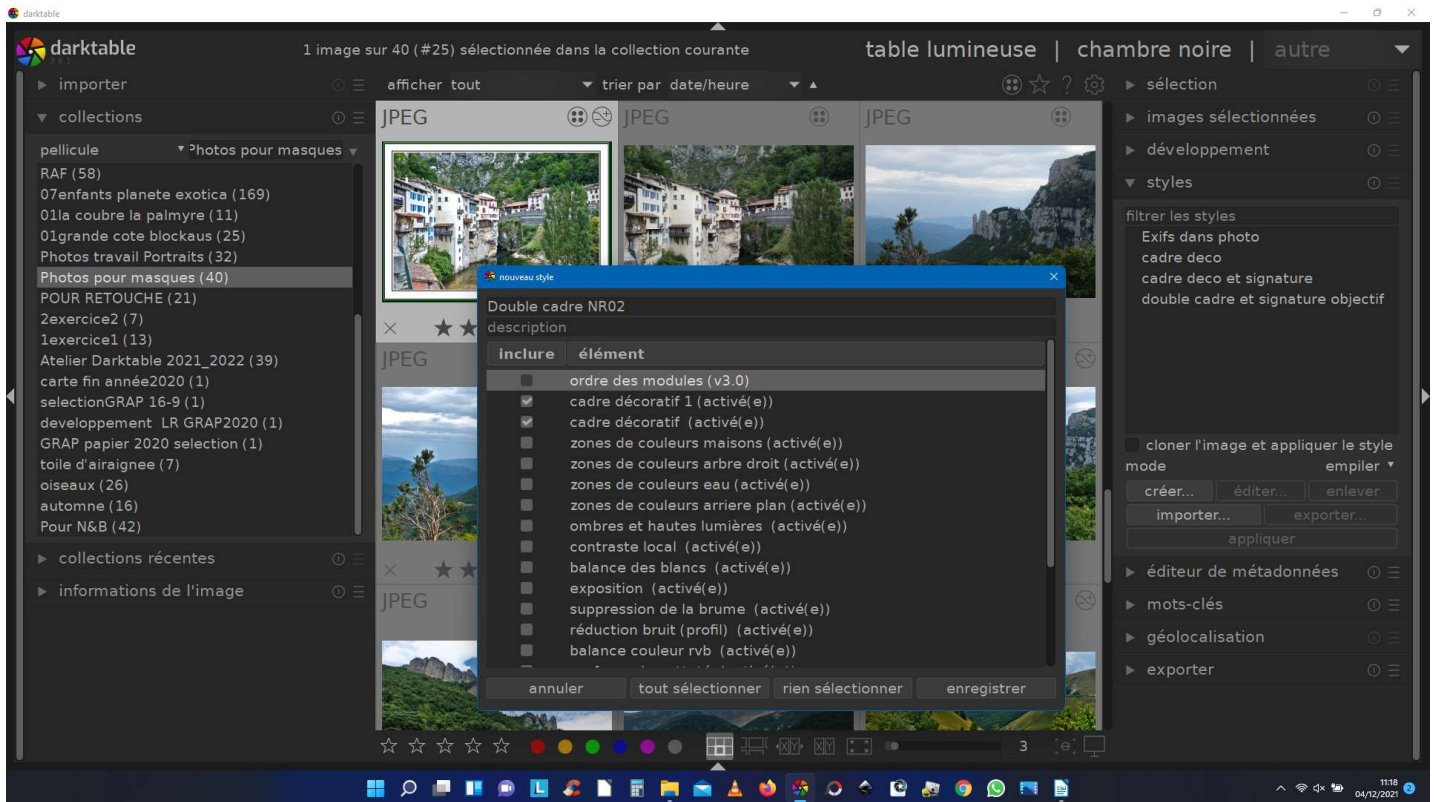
darktable

darktable

1 image sur 40 (#25) sélectionnée dans la collection courante

table lumineuse | chambre noire | autre

importer

collections

pellicule

Photos pour masques

RAF (58)
07enfants planete exotica (169)
01la coubre la palmyre (11)
01grande cote blockaus (25)
Photos travail Portraits (32)
Photos pour masques (40)
POUR RETOUCHE (21)
2exercice2 (7)
1exercice1 (13)
Atelier Darktable 2021_2022 (39)
carte fin année2020 (1)
selectionGRAP 16-9 (1)
developpement LR GRAP2020 (1)
GRAP papier 2020 selection (1)
toile d'airaignee (7)
oiseaux (26)
automne (16)
Pour N&B (42)

collections récentes

informations de l'image

afficher tout

trier par date/heure

JPEG

JPEG

JPEG

JPEG

JPEG

nouveau style

Double cadre NR02

description

| inclure | élément |
|---|---|
| | ordre des modules (v3.0) |
| ✔ | cadre décoratif 1 (activé(e)) |
| ✔ | cadre décoratif (activé(e)) |
| | zones de couleurs maisons (activé(e)) |
| | zones de couleurs arbre droit (activé(e)) |
| | zones de couleurs eau (activé(e)) |
| | zones de couleurs arriere plan (activé(e)) |
| | ombres et hautes lumières (activé(e)) |
| | contraste local (activé(e)) |
| | balance des blancs (activé(e)) |
| | exposition (activé(e)) |
| | suppression de la brume (activé(e)) |
| | réduction bruit (profil) (activé(e)) |
| | balance couleur rvb (activé(e)) |

annuler

tout sélectionner

rien sélectionner

enregistrer

sélection

images sélectionnées

développement

styles

filtrer les styles

Exifs dans photo
cadre deco
cadre deco et signature
double cadre et signature objectif

cloner l'image et appliquer le style

mode

empiler

créer...

éditer...

enlever

importer...

exporter...

appliquer

éditeur de métadonnées

mots-clés

géolocalisation

exporter

3

11:18
04/12/2021